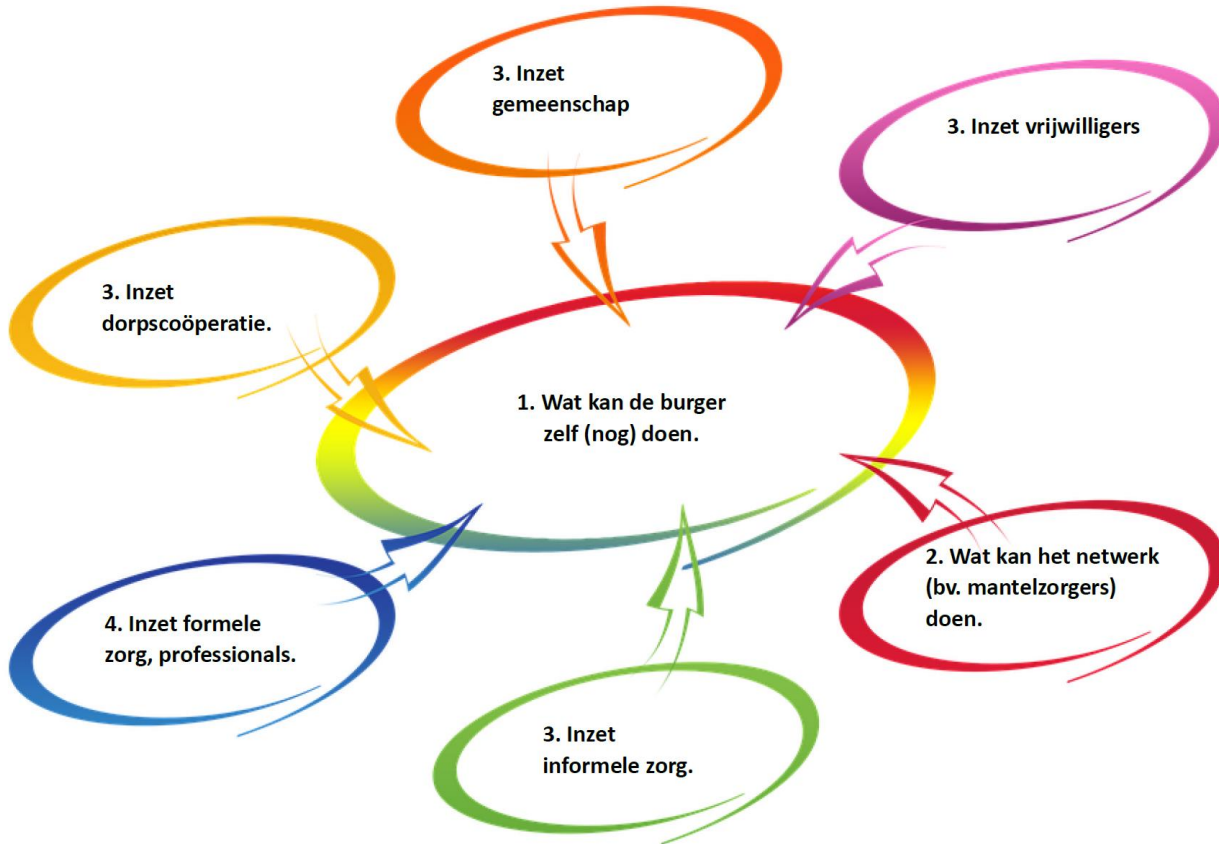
3. Inzet gemeenschap

3. Inzet vrijwilligers

3. Inzet dorpscoöperatie.

1. Wat kan de burger zelf (nog) doen.

2. Wat kan het netwerk (bv. mantelzorgers) doen.

4. Inzet formele zorg, professionals.

3. Inzet informele zorg.